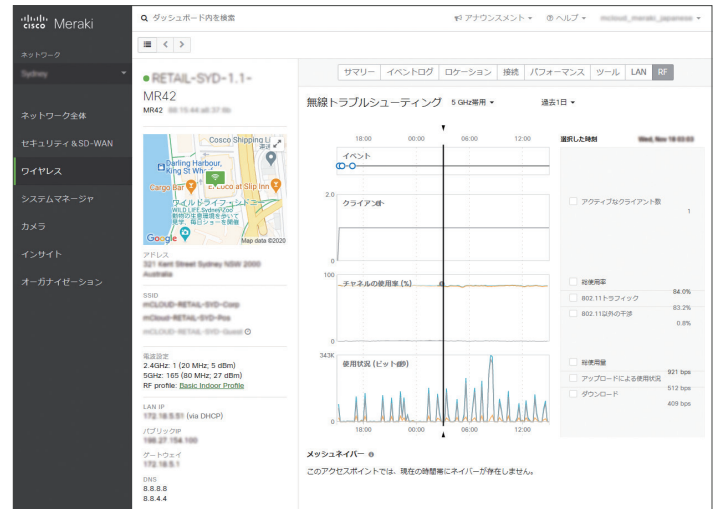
cisco Meraki

ネットワーク

Sydney

ネットワーク全体
セキュリティ＆SD-WAN
ワイヤレス
システムマネージャ
カメラ
インサイト
オーガナイゼーション

ダッシュボード内を検索
アナウンスメント
ヘルプ
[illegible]

RETAIL-SYD-1.1-MR42
MR42 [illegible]

サマリー | イベントログ | ロケーション | 接続 | パフォーマンス | ツール | LAN | RF

無線トラブルシューティング 5 GHz帯用
過去1日

Cosco Shipping Li
Darling Harbour, King St Wh
Cargo Bar
Cuco at Slip Inn
ワイルドライフシドニー
WILD LIFE Sydney Zoo
Google
Map data ©2020

アドレス
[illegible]

SSID
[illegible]
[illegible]
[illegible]

電波設定
2.4GHz: 1 (20 MHz; 5 dBm)
5GHz: 165 (80 MHz; 27 dBm)
RF profile: Basic Indoor Profile

LAN IP
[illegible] (via DHCP)
パブリックIP
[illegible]
ゲートウェイ
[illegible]
DNS
8.8.8.8
8.8.4.4

18:00 00:00 06:00 12:00
イベント
2.0
クライアント
100
チャネルの使用率 (%)
0
343K
使用状況 (ビット/秒)
0
18:00 00:00 06:00 12:00

選択した時刻 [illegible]
アクティブなクライアント数 1
総使用率 84.0%
802.11トラフィック 83.2%
802.11以外の干渉 0.8%
総使用量 921 bps
アップロードによる使用状況 512 bps
ダウンロード 409 bps

メッシュネイバー
このアクセスポイントでは、現在の時間帯にネイバーが存在しません。